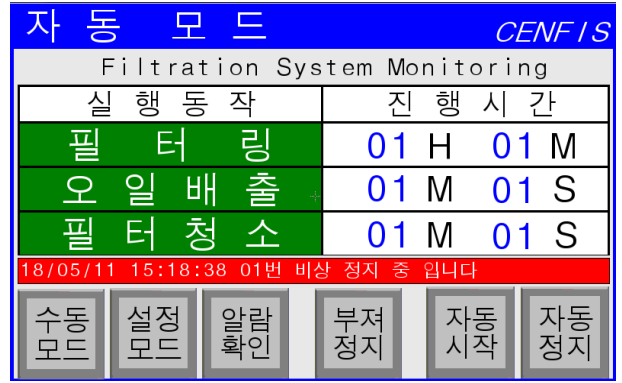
자 동 모 드 CENFIS

Filtration System Monitoring

| 실 행 동 작 | 진 행 시 간 |
|---|---|
| 필 터 링 | 01 H 01 M |
| 오 일 배 출 | 01 M 01 S |
| 필 터 청 소 | 01 M 01 S |

18/05/11 15:18:38 01번 비상 정지 중 입니다

수동 모드

설정 모드

알람 확인

부저 정지

자동 시작

자동 정지